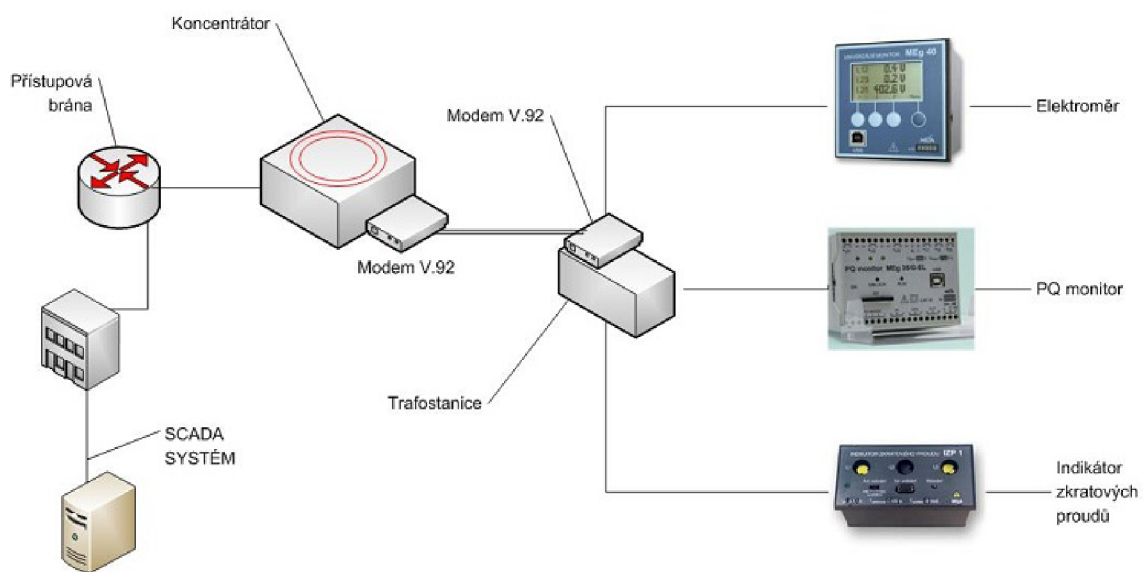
Koncentrátor

Přístupová brána

Modem V.92

Modem V.92

Trafostanice

SCADA SYSTÉM

MEg 40

0.5 V

0.2 V

402.6 V

Elektroměr

PQ monitor

MEg 39G-EL

PQ monitor

INDIKÁTOR ZKRATOVÉHO PROUDU

IZP 1

Indikátor zkratových proudů